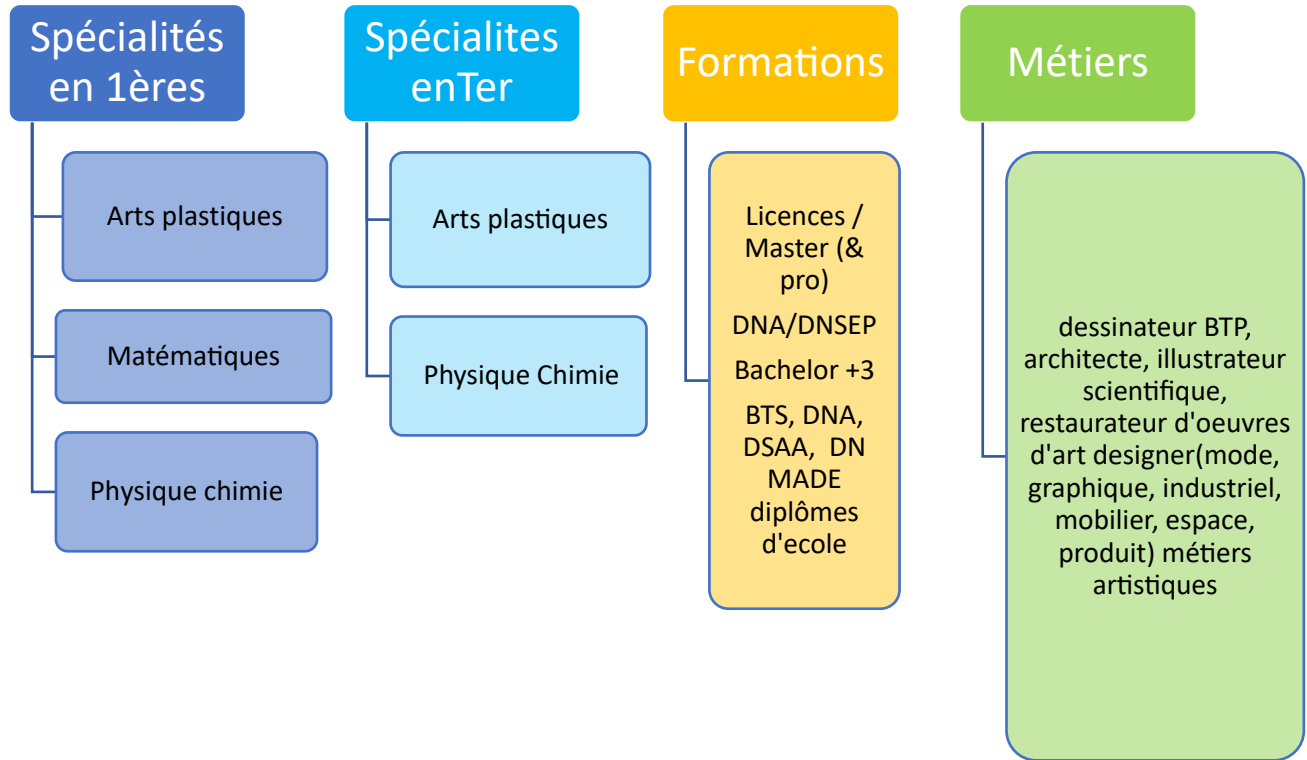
Spécialités en 1ères

Arts plastiques

Matématiques

Physique chimie

Spécialites enTer

Arts plastiques

Physique Chimie

Formations

Licences / Master (& pro)

DNA/DNSEP

Bachelor +3

BTS, DNA, DSAA, DN MADE diplômes d'ecole

Métiers

dessinateur BTP, architecte, illustrateur scientifique, restaurateur d'oeuvres d'art designer(mode, graphique, industriel, mobilier, espace, produit) métiers artistiques